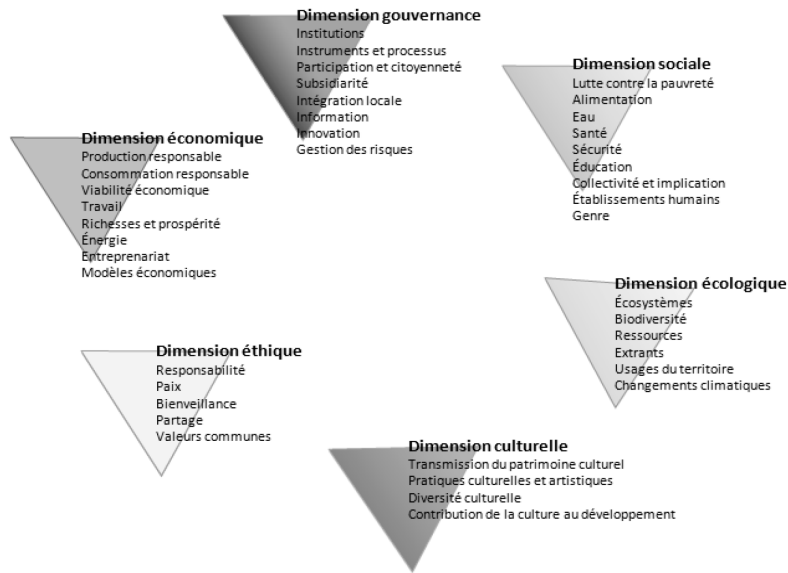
Dimension gouvernance
Institutions
Instruments et processus
Participation et citoyenneté
Subsidiarité
Intégration locale
Information
Innovation
Gestion des risques

Dimension sociale
Lutte contre la pauvreté
Alimentation
Eau
Santé
Sécurité
Éducation
Collectivité et implication
Établissements humains
Genre

Dimension économique
Production responsable
Consommation responsable
Viabilité économique
Travail
Richesses et prospérité
Énergie
Entreprenariat
Modèles économiques

Dimension écologique
Écosystèmes
Biodiversité
Ressources
Extrants
Usages du territoire
Changements climatiques

Dimension éthique
Responsabilité
Paix
Bienveillance
Partage
Valeurs communes

Dimension culturelle
Transmission du patrimoine culturel
Pratiques culturelles et artistiques
Diversité culturelle
Contribution de la culture au développement